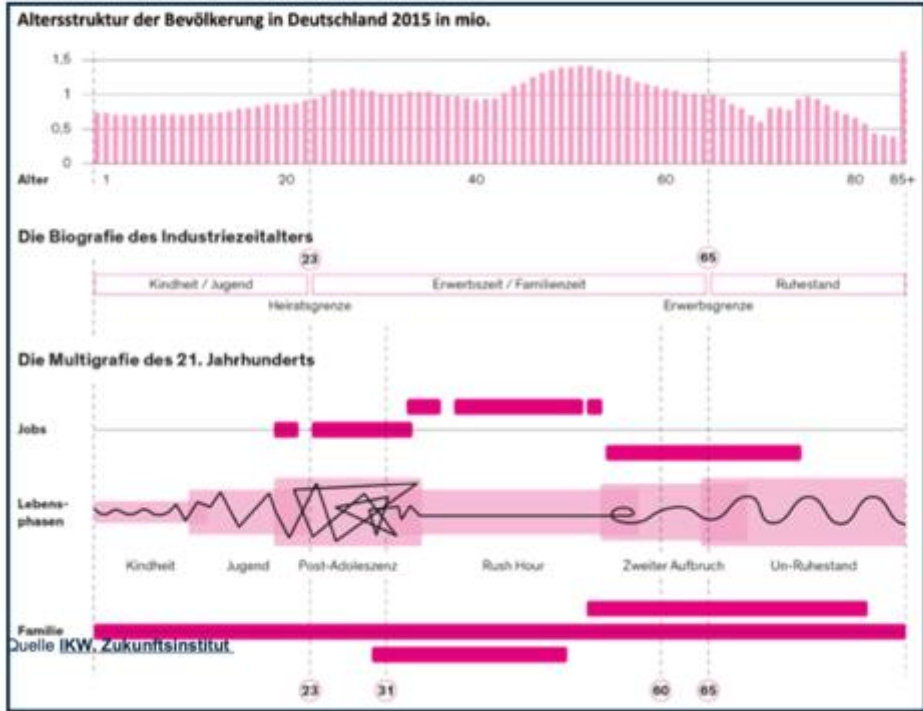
Altersstruktur der Bevölkerung in Deutschland 2015 in mio.

1,5
1
0,5
0
Alter 1 20 40 60 80 85+

Die Biografie des Industriezeitalters

23 65

| Kindheit / Jugend | Erwerbszeit / Familienzeit | Ruhestand |
|---|---|---|

Heiratsgrenze Erwerbsgrenze

Die Multigrafie des 21. Jahrhunderts

Jobs

Lebensphasen

Kindheit Jugend Post-Adoleszenz Rush Hour Zweiter Aufbruch Un-Ruhestand

Familie

Quelle IKW, Zukunftsinstitut

23 31 60 65